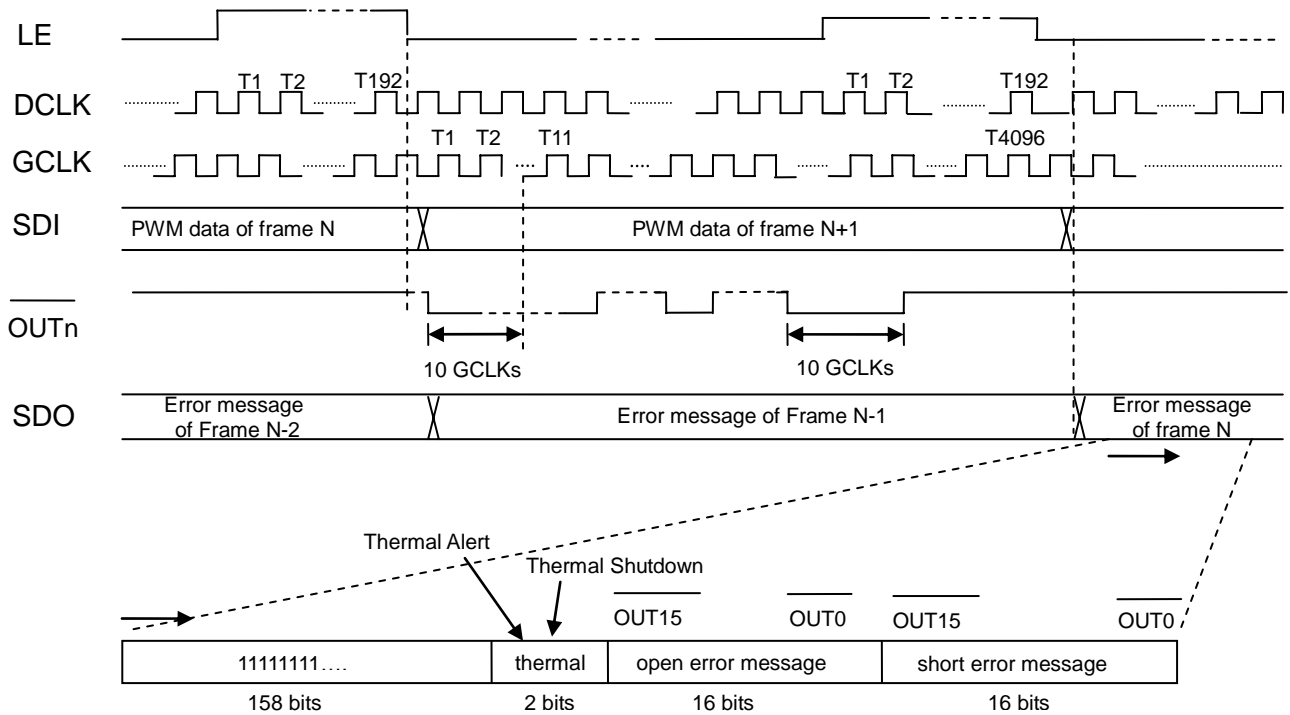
LE

DCLK

T1 T2 T192

T1 T2 T192

GCLK

T1 T2 T11

T4096

SDI

PWM data of frame N

PWM data of frame N+1

$\overline{OUTn}$

10 GCLKs

10 GCLKs

SDO

Error message of Frame N-2

Error message of Frame N-1

Error message of frame N

Thermal Alert

Thermal Shutdown

$\overline{OUT15}$ $\overline{OUT0}$ $\overline{OUT15}$ $\overline{OUT0}$

| 11111111…. | thermal | open error message | short error message |
|---|---|---|---|
| 158 bits | 2 bits | 16 bits | 16 bits |